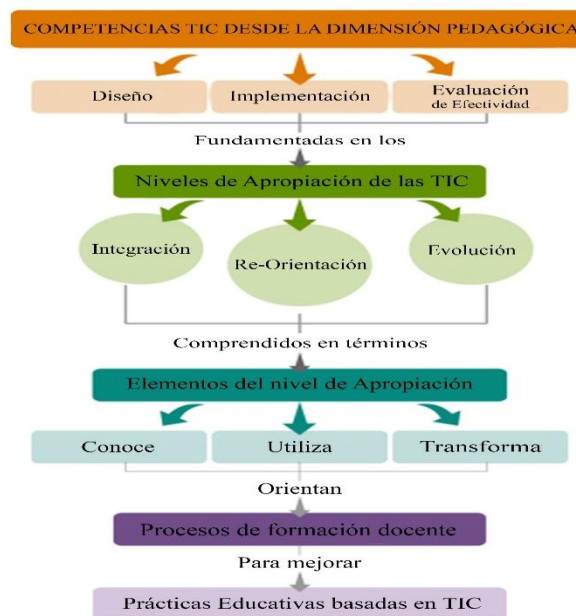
COMPETENCIAS TIC DESDE LA DIMENSIÓN PEDAGÓGICA

Diseño

Implementación

Evaluación de Efectividad

Fundamentadas en los

Niveles de Apropiación de las TIC

Integración

Re-Orientación

Evolución

Comprendidos en términos

Elementos del nivel de Apropiación

Conoce

Utiliza

Transforma

Orientan

Procesos de formación docente

Para mejorar

Prácticas Educativas basadas en TIC